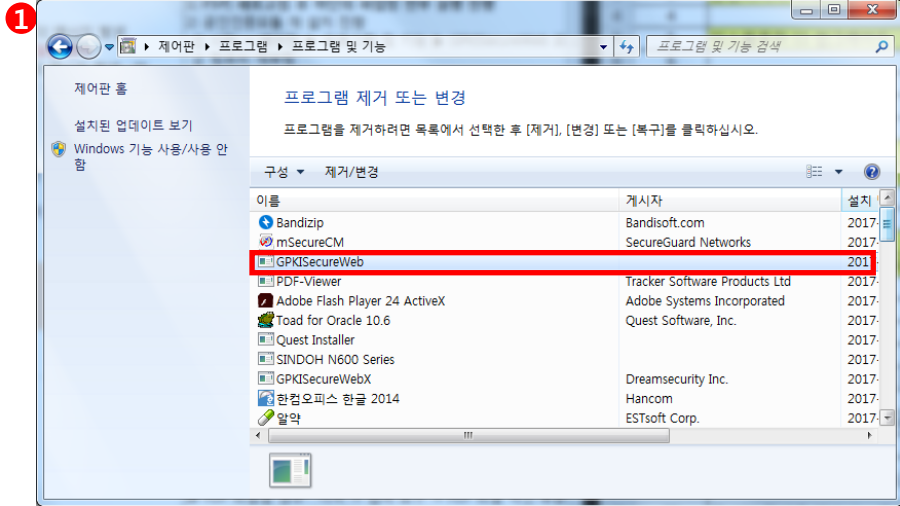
❶

제어판 ▸ 프로그램 ▸ 프로그램 및 기능

프로그램 및 기능 검색

제어판 홈

설치된 업데이트 보기

Windows 기능 사용/사용 안 함

프로그램 제거 또는 변경

프로그램을 제거하려면 목록에서 선택한 후 [제거], [변경] 또는 [복구]를 클릭하십시오.

구성 ▾ 제거/변경

| 이름 | 게시자 | 설치 |
|---|---|---|
| Bandizip | Bandisoft.com | 2017- |
| mSecureCM | SecureGuard Networks | 2017- |
| GPKISecureWeb | | 201 |
| PDF-Viewer | Tracker Software Products Ltd | 2017- |
| Adobe Flash Player 24 ActiveX | Adobe Systems Incorporated | 2017- |
| Toad for Oracle 10.6 | Quest Software, Inc. | 2017- |
| Quest Installer | | 2017- |
| SINDOH N600 Series | | 2017- |
| GPKISecureWebX | Dreamsecurity Inc. | 2017- |
| 한컴오피스 한글 2014 | Hancom | 2017- |
| 알약 | ESTsoft Corp. | 2017- |